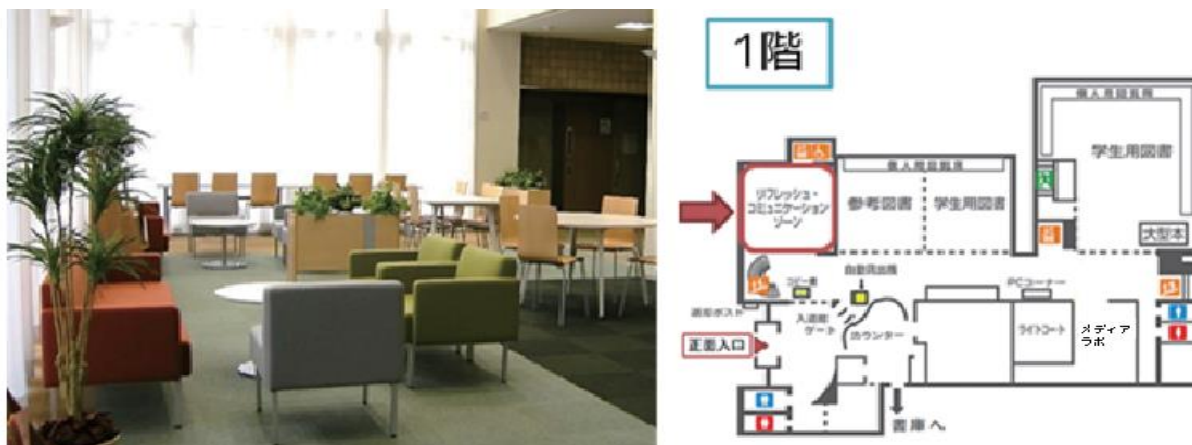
1階

個人用閲覧席

学生用図書

個人用閲覧席

リフレッシュ・コミュニケーションゾーン

参考図書

学生用図書

大型本

コピー機

自動貸出機

PCコーナー

返却ポスト

入退館ゲート

カウンター

ライトコート

メディアラボ

正面入口

書庫へ